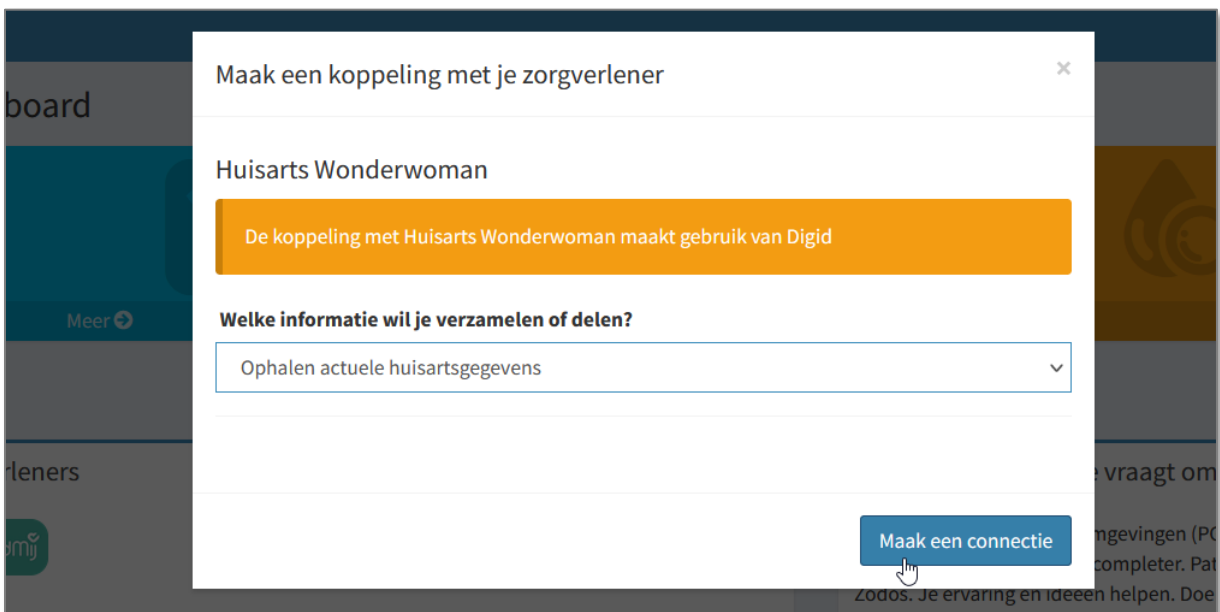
board

Meer

rleners

Maak een koppeling met je zorgverlener

×

Huisarts Wonderwoman

De koppeling met Huisarts Wonderwoman maakt gebruik van Digid

Welke informatie wil je verzamelen of delen?

Ophalen actuele huisartsgegevens

Maak een connectie

e vraagt om

mgevingen (P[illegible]

completer. Pa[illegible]

Zodos. Je ervaring en ideeen helpen. Doe